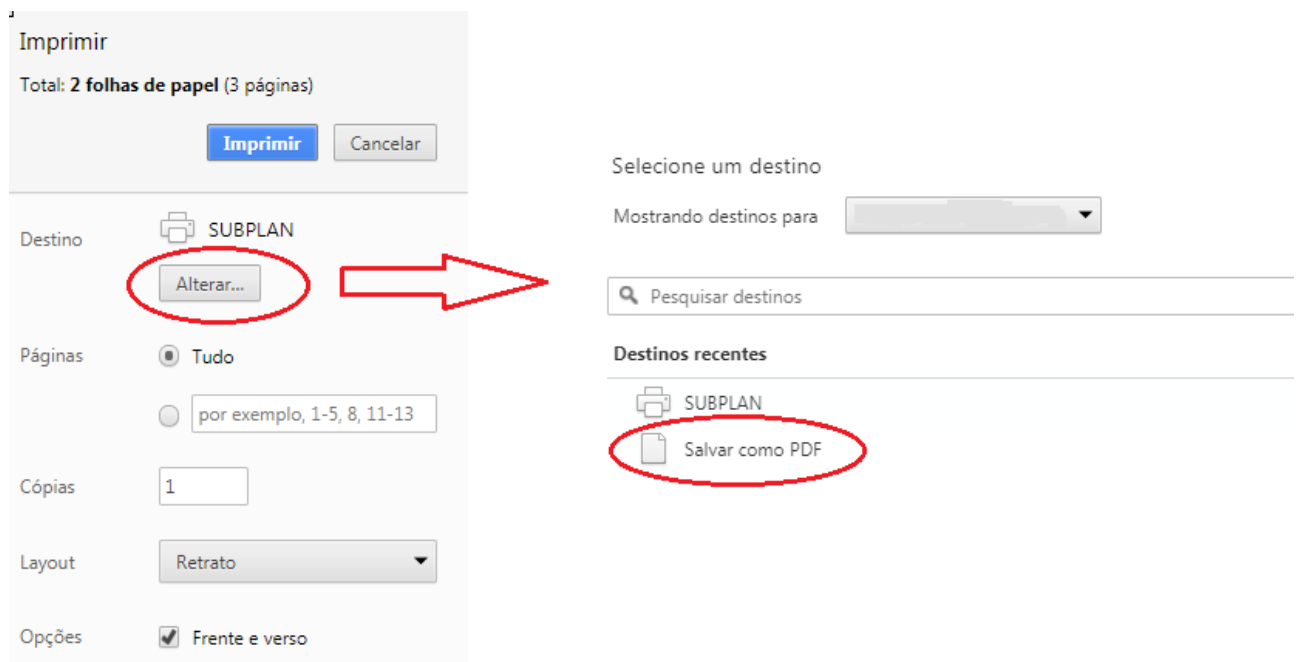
Imprimir

Total: **2 folhas de papel** (3 páginas)

Imprimir Cancelar

Destino SUBPLAN

Alterar...

Páginas Tudo

por exemplo, 1-5, 8, 11-13

Cópias 1

Layout Retrato

Opções Frente e verso

Selecione um destino

Mostrando destinos para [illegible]

Pesquisar destinos

**Destinos recentes**

SUBPLAN

Salvar como PDF